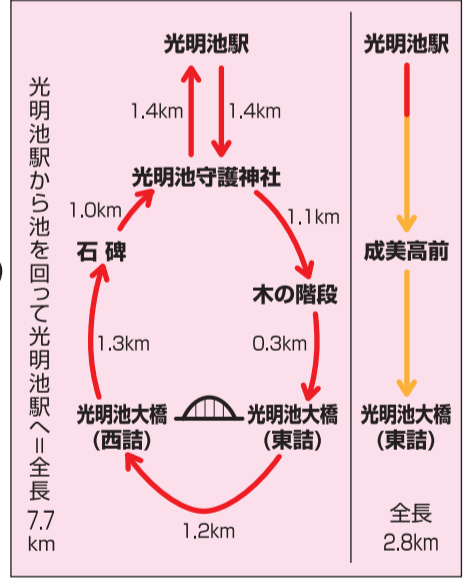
光明池駅から池を回って光明池駅へ＝全長7.7km

光明池駅

1.4km
1.4km

光明池守護神社

1.0km
1.1km

石碑

木の階段

1.3km
0.3km

光明池大橋
(西詰)

光明池大橋
(東詰)

1.2km

光明池駅

成美高前

光明池大橋
(東詰)

全長
2.8km